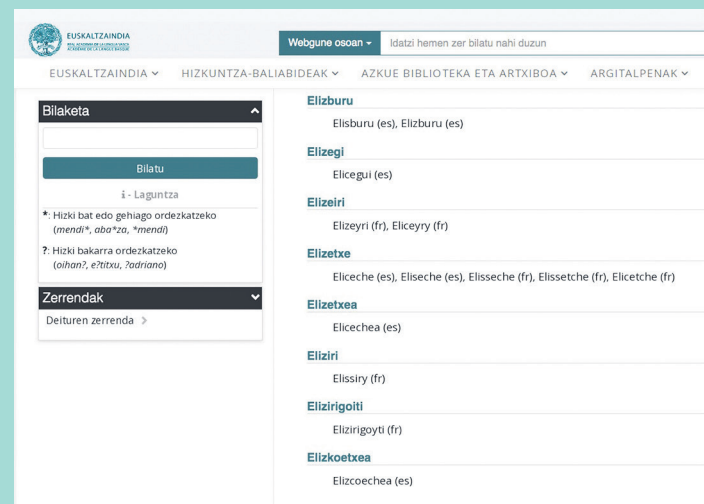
EUSKALTZAINDIA
REAL ACADEMIA DE LA LENGUA VASCA
ACADÉMIE DE LA LANGUE BASQUE

Webgune osoan ▾ Idatzi hemen zer bilatu nahi duzun

EUSKALTZAINDIA ▾ HIZKUNTZA-BALIABIDEAK ▾ AZKUE BIBLIOTEKA ETA ARTXIBOA ▾ ARGITALPENAK ▾

Bilaketa

Bilatu

i - Laguntza

*: Hizki bat edo gehiago ordezkatzeko (mendi*, aba*za, *mendi)

?: Hizki bakarra ordezkatzeko (oihan?, e?titxu, ?adriano)

Zerrendak

Deituren zerrenda

Elizburu
Elisburu (es), Elizburu (es)

Elizegi
Elicegui (es)

Elizeiri
Elizeyri (fr), Eliceyry (fr)

Elizetxe
Eliceche (es), Eliseche (es), Elisseche (fr), Elissetche (fr), Elicetche (fr)

Elizetxea
Elicechea (es)

Eliziri
Elissiry (fr)

Elizirigoiti
Elizirigoyti (fr)

Elizkoetxea
Elizcoechea (es)